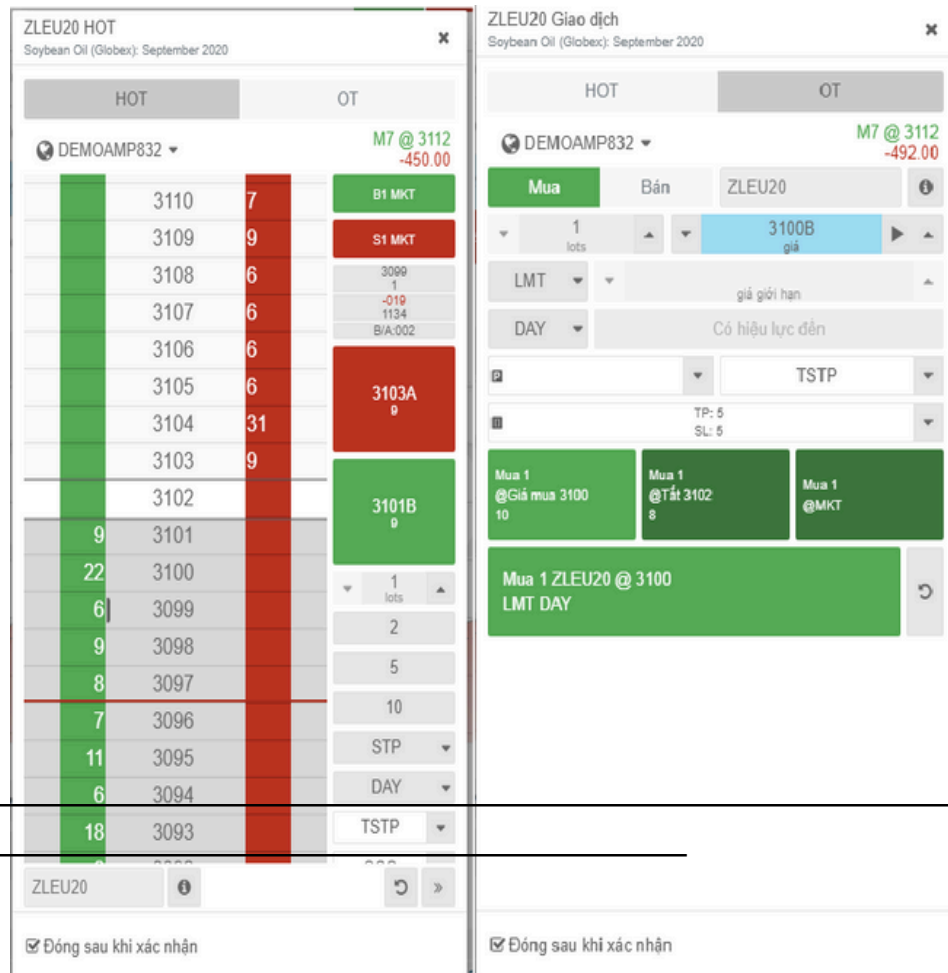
ZLEU20 HOT
Soybean Oil (Globex): September 2020
×

HOT | OT

DEMOAMP832
M7 @ 3112
-450.00

| | 3110 | 7 |
|---|---|---|
| | 3109 | 9 |
| | 3108 | 6 |
| | 3107 | 6 |
| | 3106 | 6 |
| | 3105 | 6 |
| | 3104 | 31 |
| | 3103 | 9 |
| | 3102 | |
| 9 | 3101 | |
| 22 | 3100 | |
| 6 | 3099 | |
| 9 | 3098 | |
| 8 | 3097 | |
| 7 | 3096 | |
| 11 | 3095 | |
| 6 | 3094 | |
| 18 | 3093 | |

B1 MKT
S1 MKT
3099
1
-019
1134
B/A:002
3103A
9
3101B
9
1
lots
2
5
10
STP
DAY
TSTP

ZLEU20

Đóng sau khi xác nhận

ZLEU20 Giao dịch
Soybean Oil (Globex): September 2020
×

HOT | OT

DEMOAMP832
M7 @ 3112
-492.00

Mua | Bán | ZLEU20

1
lots
3100B
giá

LMT
giá giới hạn

DAY
Có hiệu lực đến

TSTP

TP: 5
SL: 5

Mua 1
@Giá mua 3100
10

Mua 1
@Tất 3102
8

Mua 1
@MKT

Mua 1 ZLEU20 @ 3100
LMT DAY

Đóng sau khi xác nhận